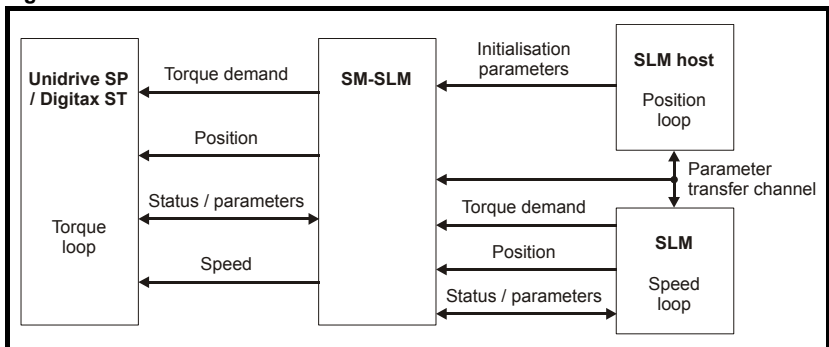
Unidrive SP / Digitax ST

Torque loop

Torque demand

Position

Status / parameters

Speed

SM-SLM

Initialisation parameters

SLM host

Position loop

Parameter transfer channel

Torque demand

Position

Status / parameters

SLM

Speed loop